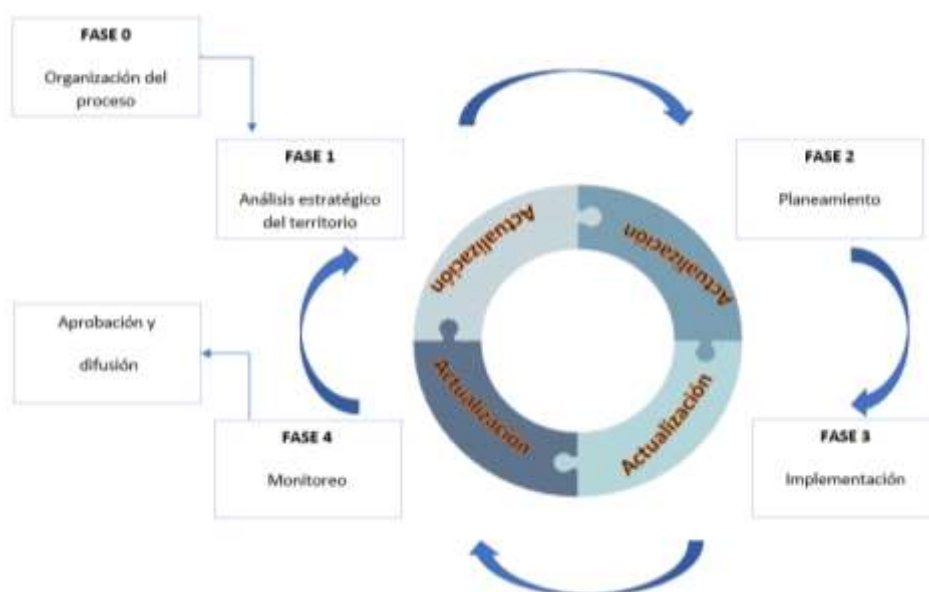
FASE 0

Organización del proceso

FASE 1

Análisis estratégico del territorio

FASE 2

Planeamiento

Actualización

Actualización

Actualización

Actualización

Aprobación y difusión

FASE 4

Monitoreo

FASE 3

Implementación